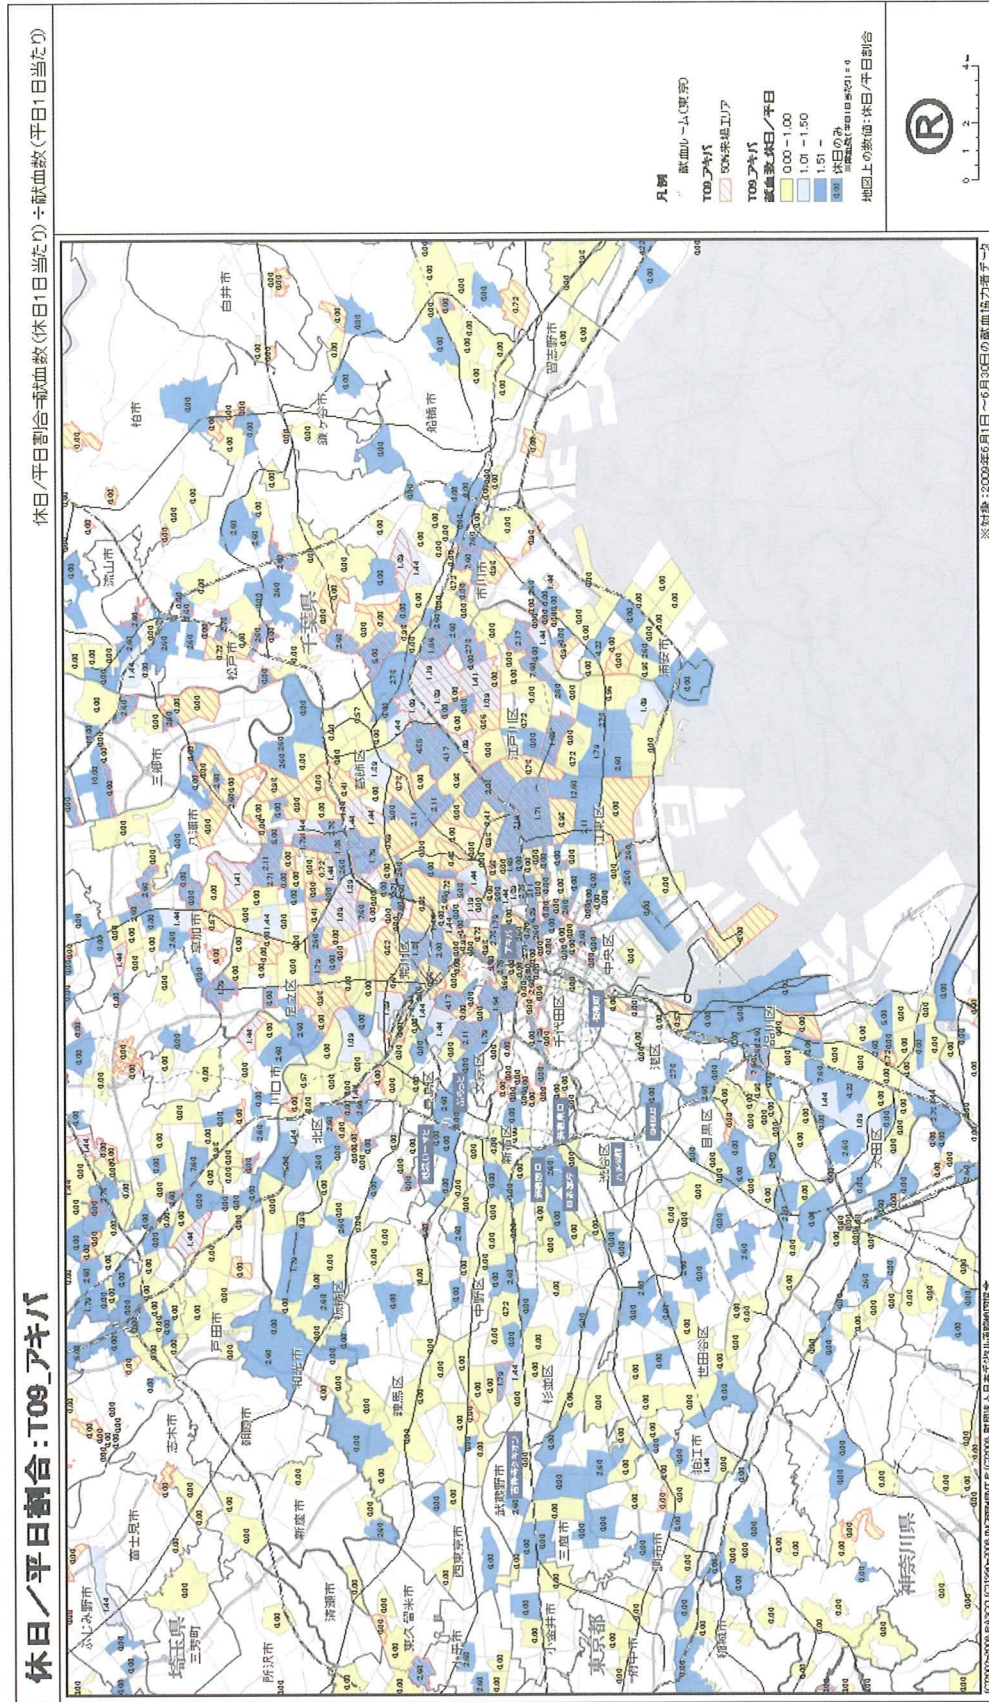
休日／平日割合：T09_アキバ

休日／平日割合＝献血数（休日1日当たり）÷献血数（平日1日当たり）

凡例
献血ルーム（東京）
T09アキバ
50%未満エリア
T09アキバ
献血数 休日／平日
0.00 − 1.00
1.01 − 1.50
1.51 −
休日のみ
地図上の数値：休日/平日割合

0 1 2 4

※対象：2009年6月1日〜6月30日の献血協力者データ

埼玉県
三芳町
ふじみ野市
富士見市
志木市
朝霞市
新座市
清瀬市
東久留米市
所沢市
西東京市
小平市
小金井市
武蔵野市
三鷹市
調布市
府中市
狛江市
稲城市
東京都
神奈川県
戸田市
和光市
練馬区
板橋区
北区
中野区
杉並区
世田谷区
新宿区
渋谷区
目黒区
品川区
大田区
港区
千代田区
中央区
文京区
豊島区
荒川区
台東区
墨田区
江東区
江戸川区
葛飾区
足立区
川口市
草加市
八潮市
三郷市
松戸市
流山市
柏市
鎌ケ谷市
船橋市
市川市
浦安市
習志野市
白井市
千葉県
アキバ